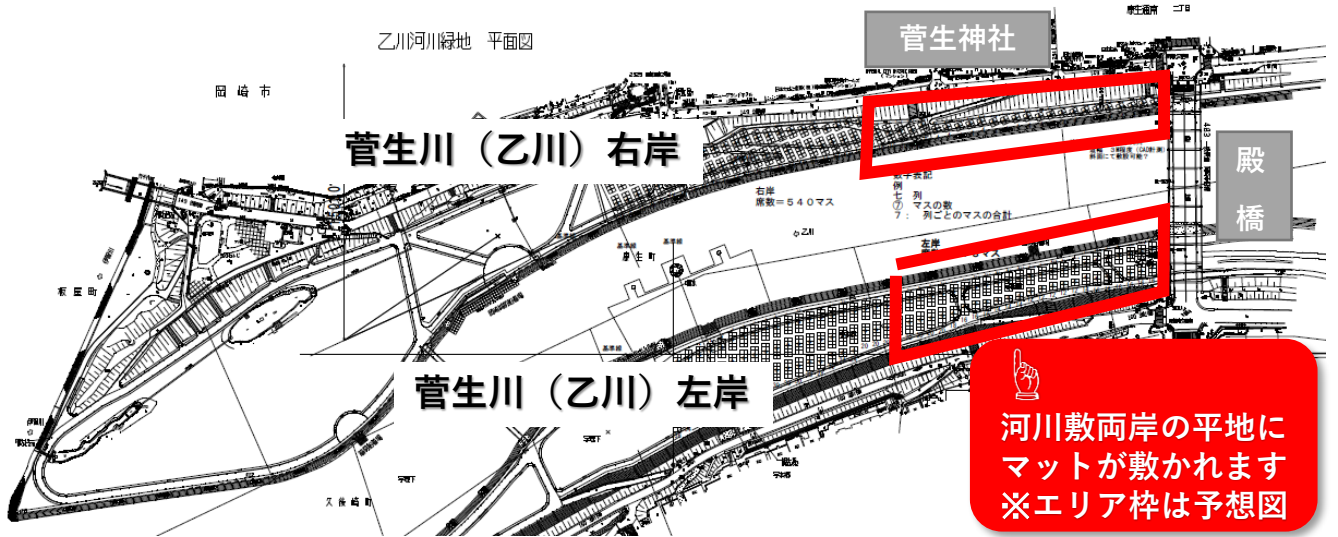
乙川河川緑地　平面図

菅生神社

岡崎市

菅生川（乙川）右岸

殿

橋

右岸
席数＝５４０マス

数字表記
例
⑦　マスの数
７：　列ごとのマスの合計

乙川

左岸

康生町

板屋町

菅生川（乙川）左岸

久後崎町

河川敷両岸の平地にマットが敷かれます
※エリア枠は予想図